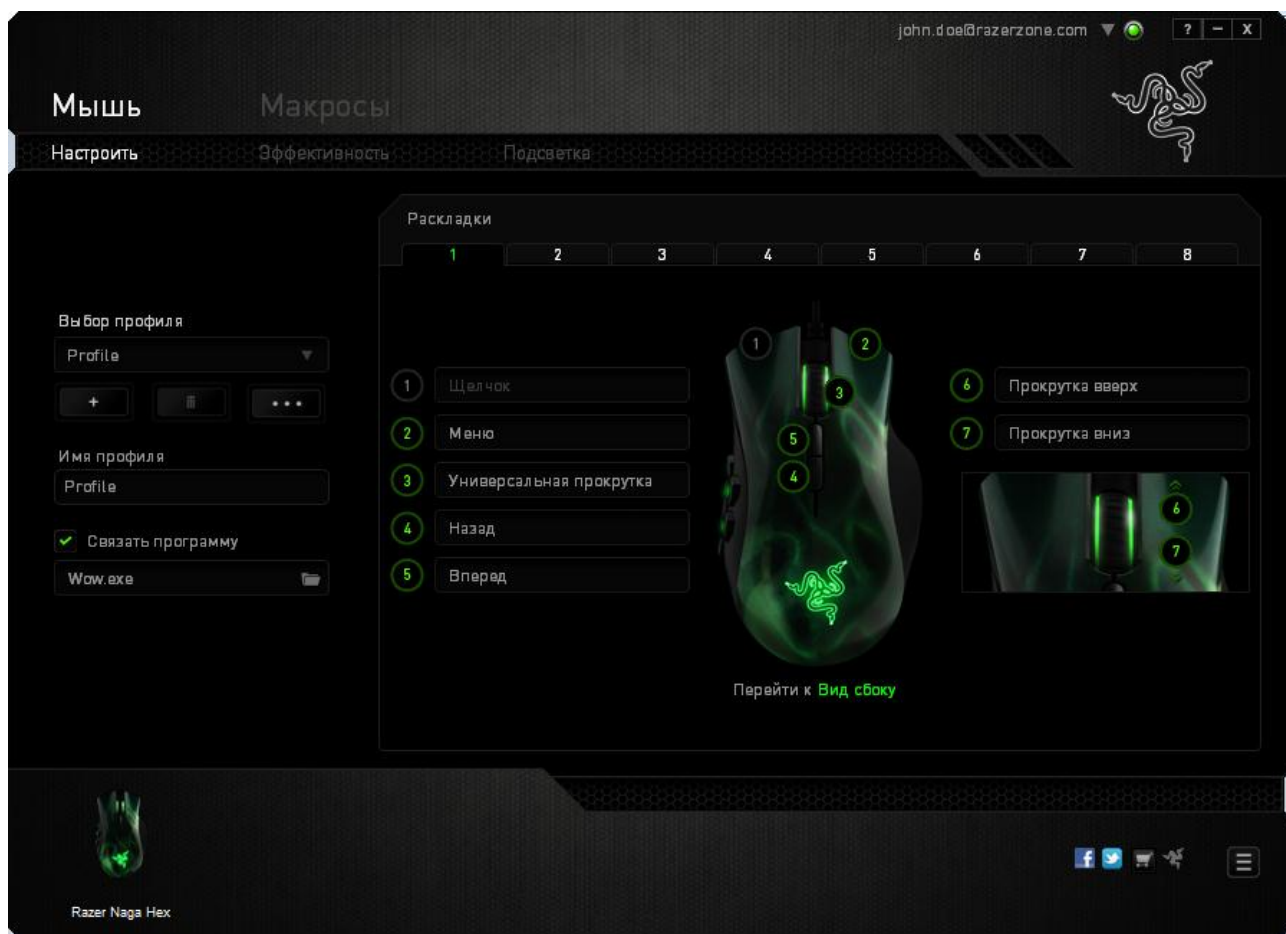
john.doe@razerzone.com ? – X

Мышь Макросы

Настроить Эффективность Подсветка

Раскладки

| 1 | 2 | 3 | 4 | 5 | 6 | 7 | 8 |
|---|---|---|---|---|---|---|---|

Выбор профиля

Profile

+ • • •

Имя профиля

Profile

Связать программу

Wow.exe

1 Щелчок

2 Меню

3 Универсальная прокрутка

4 Назад

5 Вперед

1 2 3 5 4

6 Прокрутка вверх

7 Прокрутка вниз

6 7

Перейти к Вид сбоку

Razer Naga Hex